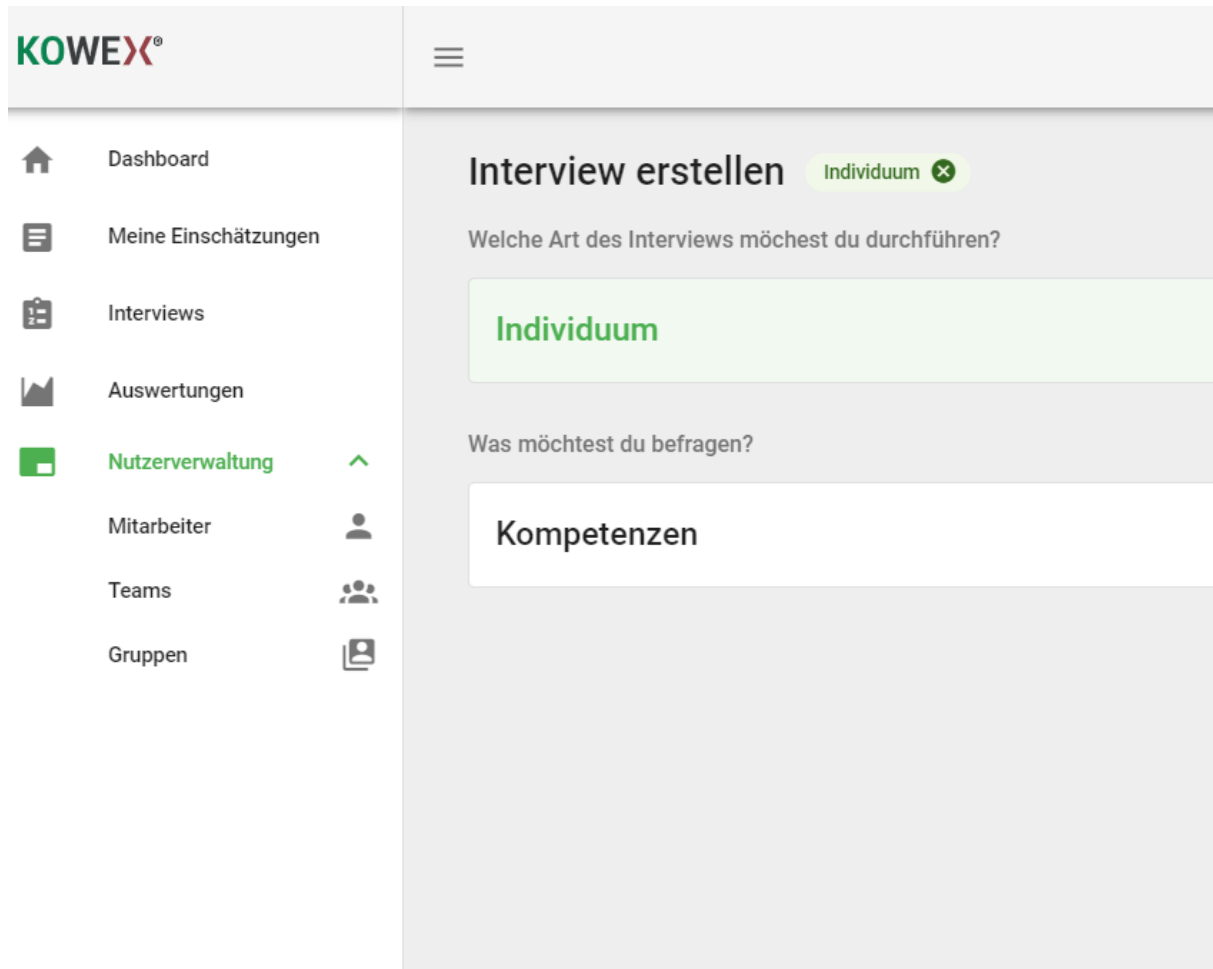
KOWEX®

Dashboard

Meine Einschätzungen

Interviews

Auswertungen

Nutzerverwaltung

Mitarbeiter

Teams

Gruppen

Interview erstellen Individuum

Welche Art des Interviews möchest du durchführen?

Individuum

Was möchtest du befragen?

Kompetenzen